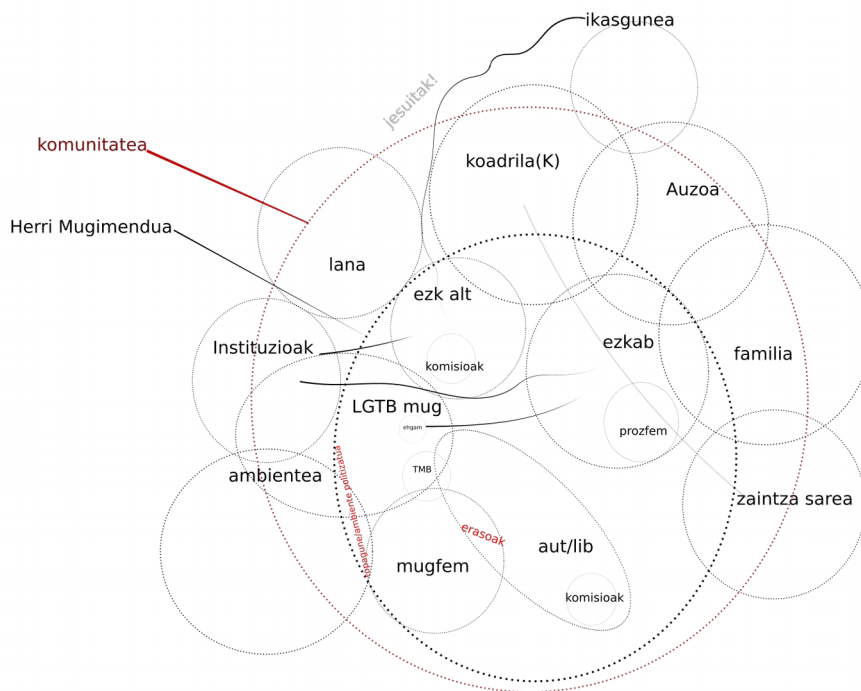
ikasgunea

jesuitak!

komunitatea

koadrila(K)

Auzoa

Herri Mugimendua

lana

ezk alt

Instituzioak

komisioak

ezkab

familia

LGTB mug

ehgam

prozfem

ambientea

TMB

zaintza sarea

erasoak

aut/lib

mugfem

komisioak

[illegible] politizazioa